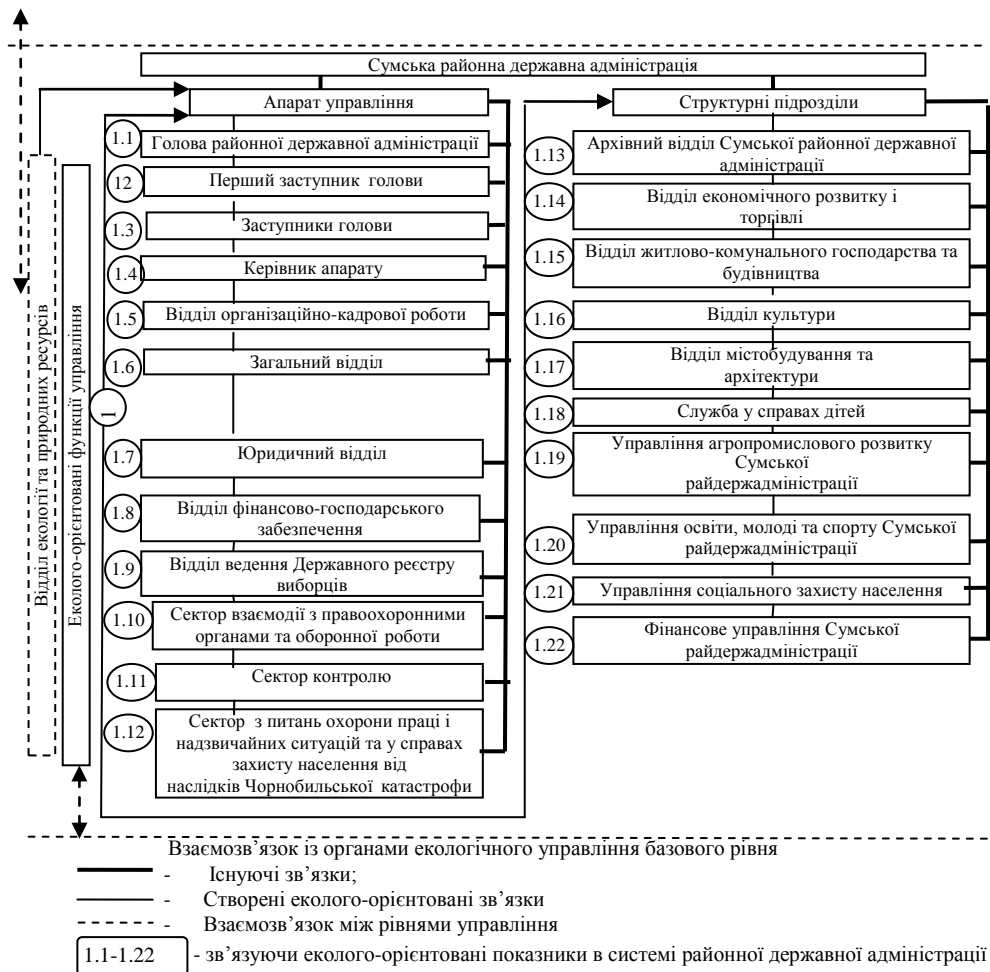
Сумська районна державна адміністрація

Апарат управління

1.1 Голова районної державної адміністрації

12 Перший заступник голови

1.3 Заступники голови

1.4 Керівник апарату

1.5 Відділ організаційно-кадрової роботи

1.6 Загальний відділ

1

1.7 Юридичний відділ

1.8 Відділ фінансово-господарського забезпечення

1.9 Відділ ведення Державного реєстру виборців

1.10 Сектор взаємодії з правоохоронними органами та оборонної роботи

1.11 Сектор контролю

1.12 Сектор з питань охорони праці і надзвичайних ситуацій та у справах захисту населення від наслідків Чорнобильської катастрофи

Структурні підрозділи

1.13 Архівний відділ Сумської районної державної адміністрації

1.14 Відділ економічного розвитку і торгівлі

1.15 Відділ житлово-комунального господарства та будівництва

1.16 Відділ культури

1.17 Відділ містобудування та архітектури

1.18 Служба у справах дітей

1.19 Управління агропромислового розвитку Сумської райдержадміністрації

1.20 Управління освіти, молоді та спорту Сумської райдержадміністрації

1.21 Управління соціального захисту населення

1.22 Фінансове управління Сумської райдержадміністрації

Відділ екології та природних ресурсів

Еколого-орієнтовані функції управління

Взаємозв'язок із органами екологічного управління базового рівня

- Існуючі зв'язки;

- Створені еколого-орієнтовані зв'язки

- Взаємозв'язок між рівнями управління

1.1-1.22 - зв'язуючи еколого-орієнтовані показники в системі районної державної адміністрації